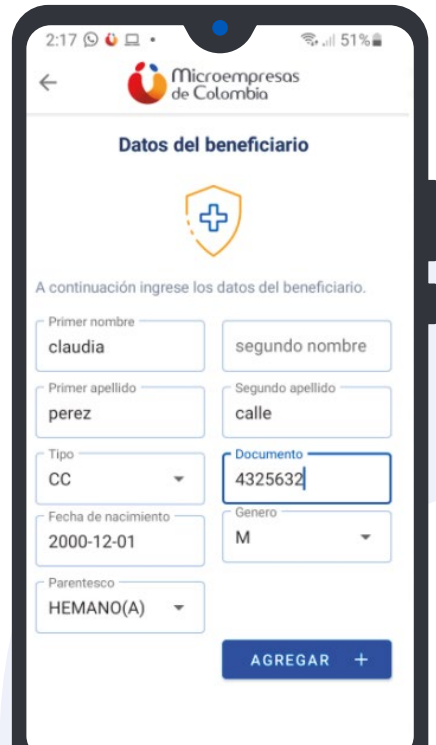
2:17 51%

Microempresas de Colombia

Datos del beneficiario

A continuación ingrese los datos del beneficiario.

Primer nombre
claudia

segundo nombre

Primer apellido
perez

Segundo apellido
calle

Tipo
CC

Documento
4325632

Fecha de nacimiento
2000-12-01

Genero
M

Parentesco
HEMANO(A)

AGREGAR +